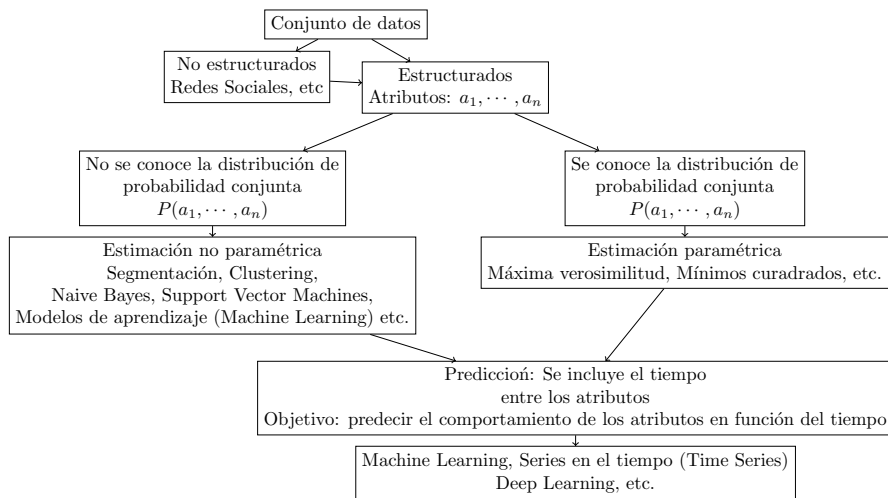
Conjunto de datos

No estructurados
Redes Sociales, etc

Estructurados
Atributos: $a_1, \cdots, a_n$

No se conoce la distribución de probabilidad conjunta
$P(a_1, \cdots, a_n)$

Se conoce la distribución de probabilidad conjunta
$P(a_1, \cdots, a_n)$

Estimación no paramétrica
Segmentación, Clustering,
Naive Bayes, Support Vector Machines,
Modelos de aprendizaje (Machine Learning) etc.

Estimación paramétrica
Máxima verosimilitud, Mínimos curadrados, etc.

Prediccíon: Se incluye el tiempo entre los atributos
Objetivo: predecir el comportamiento de los atributos en función del tiempo

Machine Learning, Series en el tiempo (Time Series)
Deep Learning, etc.